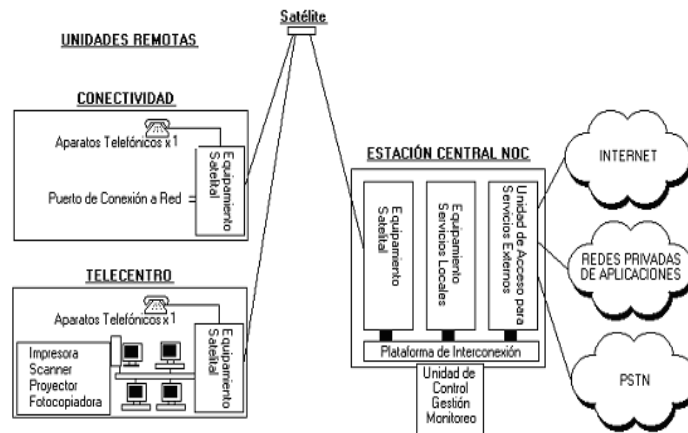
Satélite

UNIDADES REMOTAS

CONECTIVIDAD

Aparatos Telefónicos x 1

Puerto de Conexión a Red

Equipamiento Satelital

TELECENTRO

Aparatos Telefónicos x 1

Impresora
Scanner
Proyector
Fotocopiadora

Equipamiento Satelital

ESTACIÓN CENTRAL NOC

Equipamiento Satelital

Equipamiento Servicios Locales

Unidad de Acceso para Servicios Externos

Plataforma de Interconexión

Unidad de Control Gestión Monitoreo

INTERNET

REDES PRIVADAS DE APLICACIONES

PSTN